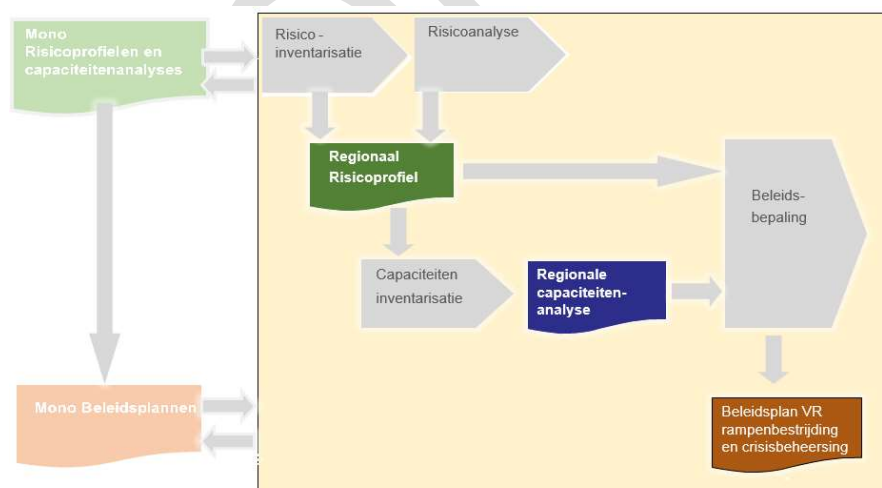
Mono Risicoprofielen en capaciteitenanalyses

Risico - inventarisatie

Risicoanalyse

Regionaal Risicoprofiel

Beleids-bepaling

Capaciteiten inventarisatie

Regionale capaciteiten-analyse

Mono Beleidsplannen

Beleidsplan VR rampenbestrijding en crisisbeheersing